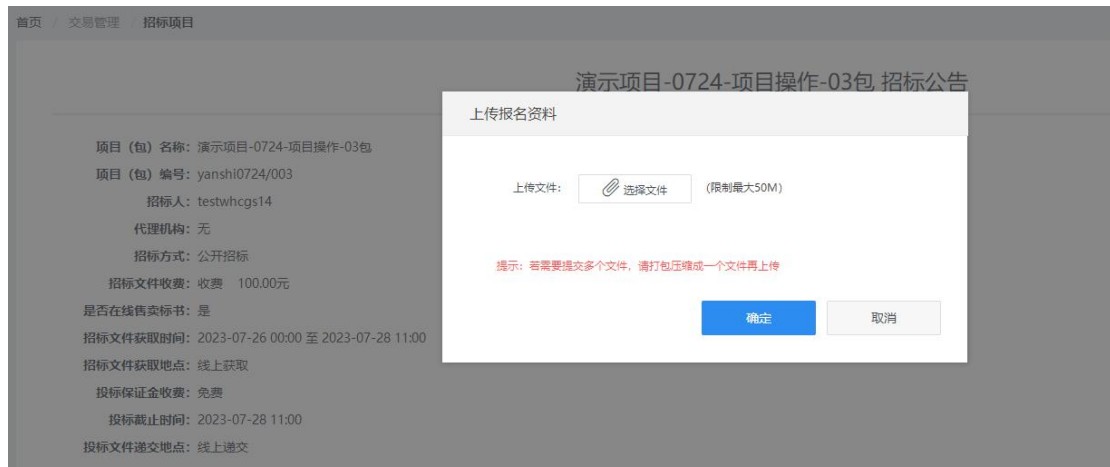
首页 / 交易管理 / 招标项目

演示项目-0724-项目操作-03包 招标公告

项目（包）名称: 演示项目-0724-项目操作-03包
项目（包）编号: yanshi0724/003
招标人: testwhcgs14
代理机构: 无
招标方式: 公开招标
招标文件收费: 收费 100.00元
是否在线售卖标书: 是
招标文件获取时间: 2023-07-26 00:00 至 2023-07-28 11:00
招标文件获取地点: 线上获取
投标保证金收费: 免费
投标截止时间: 2023-07-28 11:00
投标文件递交地点: 线上递交

上传报名资料

上传文件: 选择文件 (限制最大50M)

提示：若需要提交多个文件，请打包压缩成一个文件再上传

确定

取消